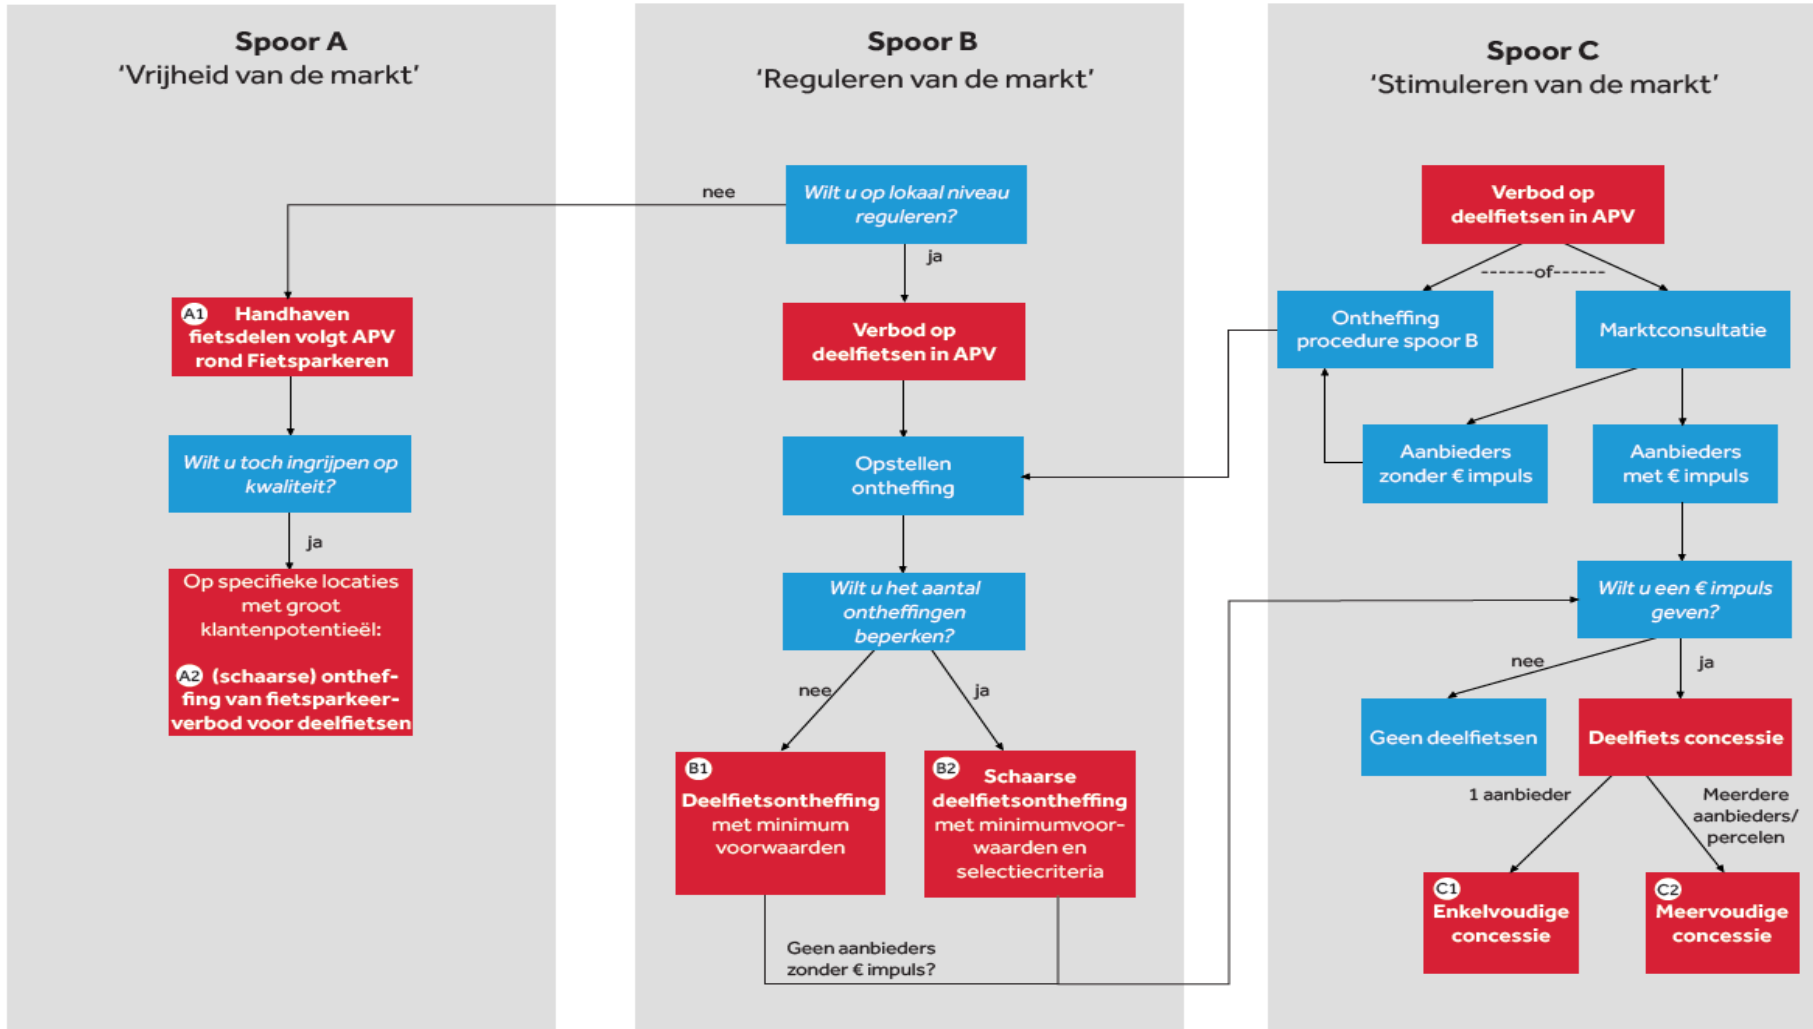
Spoor A
'Vrijheid van de markt'

A1 Handhaven fietsdelen volgt APV rond Fietsparkeren

Wilt u toch ingrijpen op kwaliteit?

ja

Op specifieke locaties met groot klantenpotentieël:

A2 (schaarse) ontheffing van fietsparkeerverbod voor deelfietsen

Spoor B
'Reguleren van de markt'

nee

Wilt u op lokaal niveau reguleren?

ja

Verbod op deelfietsen in APV

Opstellen ontheffing

Wilt u het aantal ontheffingen beperken?

nee

ja

B1 Deelfietsontheffing met minimum voorwaarden

B2 Schaarse deelfietsontheffing met minimumvoorwaarden en selectiecriteria

Geen aanbieders zonder € impuls?

Spoor C
'Stimuleren van de markt'

Verbod op deelfietsen in APV

------of------

Ontheffing procedure spoor B

Marktconsultatie

Aanbieders zonder € impuls

Aanbieders met € impuls

Wilt u een € impuls geven?

nee

ja

Geen deelfietsen

Deelfiets concessie

1 aanbieder

Meerdere aanbieders/ percelen

C1 Enkelvoudige concessie

C2 Meervoudige concessie